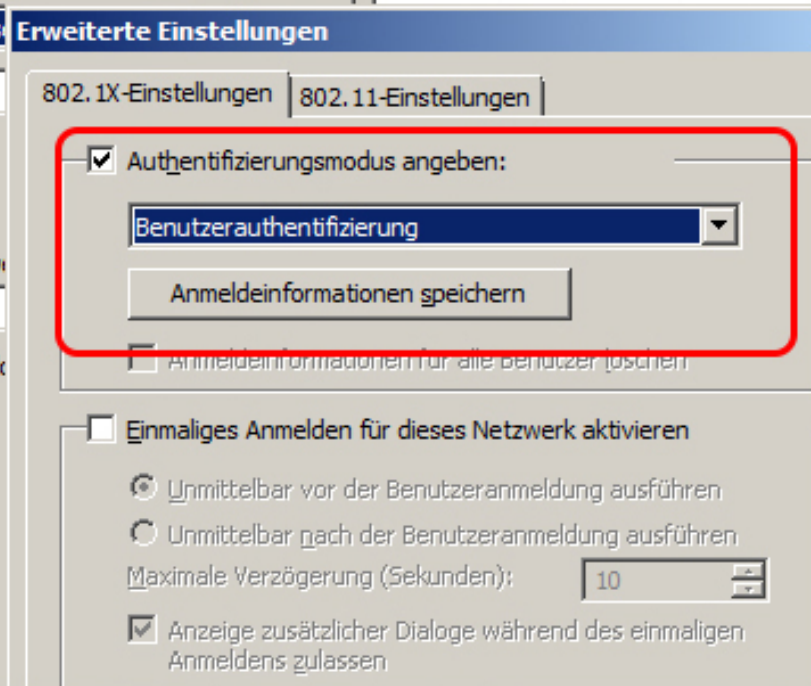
Erweiterte Einstellungen

802.1X-Einstellungen

802.11-Einstellungen

Authentifizierungsmodus angeben:

Benutzerauthentifizierung

Anmeldeinformationen speichern

Anmeldeinformationen für alle Benutzer löschen

Einmaliges Anmelden für dieses Netzwerk aktivieren

Unmittelbar vor der Benutzeranmeldung ausführen

Unmittelbar nach der Benutzeranmeldung ausführen

Maximale Verzögerung (Sekunden):

10

Anzeige zusätzlicher Dialoge während des einmaligen Anmeldens zulassen